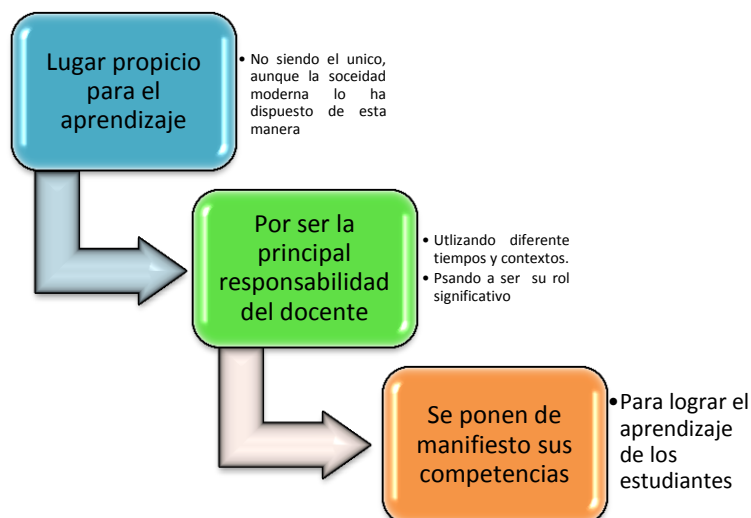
Lugar propicio para el aprendizaje

• No siendo el unico, aunque la soceidad moderna lo ha dispuesto de esta manera

Por ser la principal responsabilidad del docente

• Utlizando diferente tiempos y contextos.
• Psando a ser su rol significativo

Se ponen de manifiesto sus competencias

• Para lograr el aprendizaje de los estudiantes